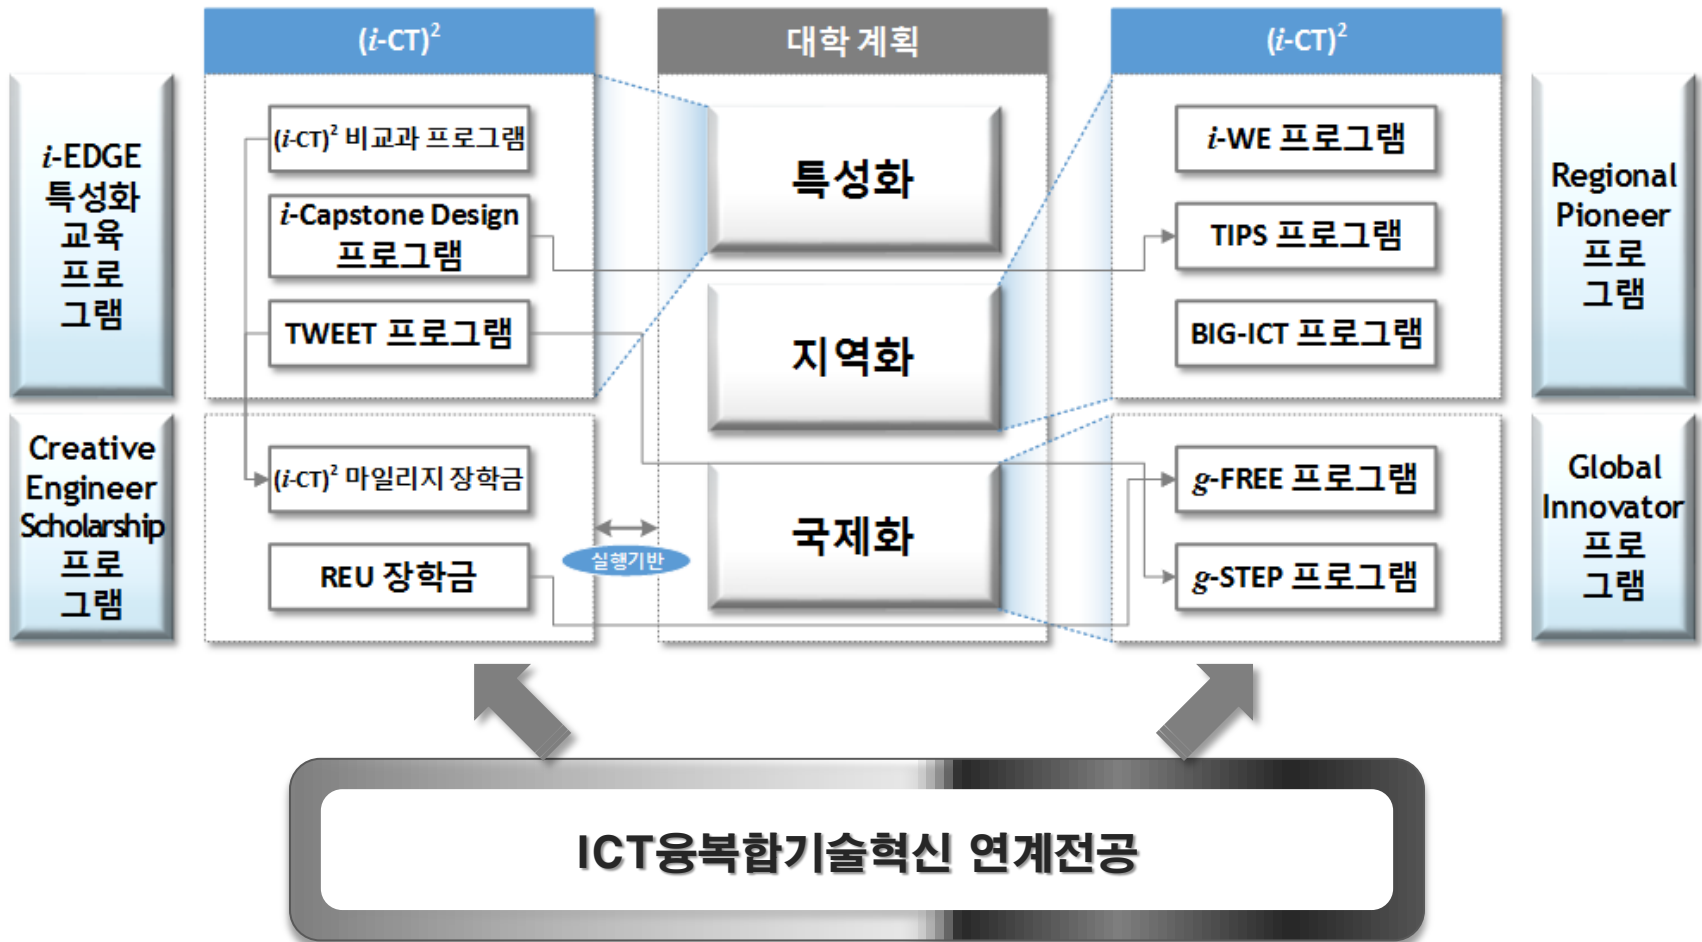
i-EDGE 특성화 교육 프로그램

Creative Engineer Scholarship 프로그램

$(i\text{-CT})^2$

$(i\text{-CT})^2$ 비교과 프로그램

i-Capstone Design 프로그램

TWEET 프로그램

$(i\text{-CT})^2$ 마일리지 장학금

REU 장학금

대학 계획

특성화

지역화

국제화

실행기반

$(i\text{-CT})^2$

i-WE 프로그램

TIPS 프로그램

BIG-ICT 프로그램

g-FREE 프로그램

g-STEP 프로그램

Regional Pioneer 프로그램

Global Innovator 프로그램

ICT융복합기술혁신 연계전공